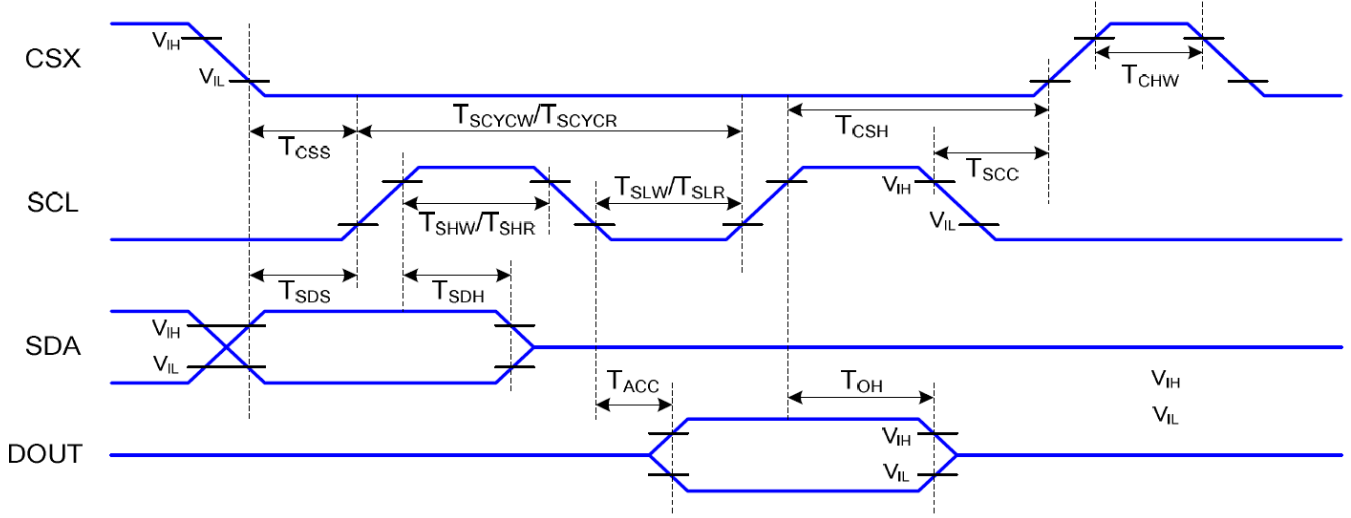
CSX
$V_{IH}$
$V_{IL}$
$T_{CHW}$
$T_{SCYCW}/T_{SCYCR}$
$T_{CSH}$
$T_{CSS}$
SCL
$T_{SLW}/T_{SLR}$
$V_{IH}$
$T_{SCC}$
$T_{SHW}/T_{SHR}$
$V_{IL}$
$T_{SDS}$
$T_{SDH}$
SDA
$V_{IH}$
$V_{IL}$
$T_{ACC}$
$T_{OH}$
$V_{IH}$
$V_{IL}$
DOUT
$V_{IH}$
$V_{IL}$